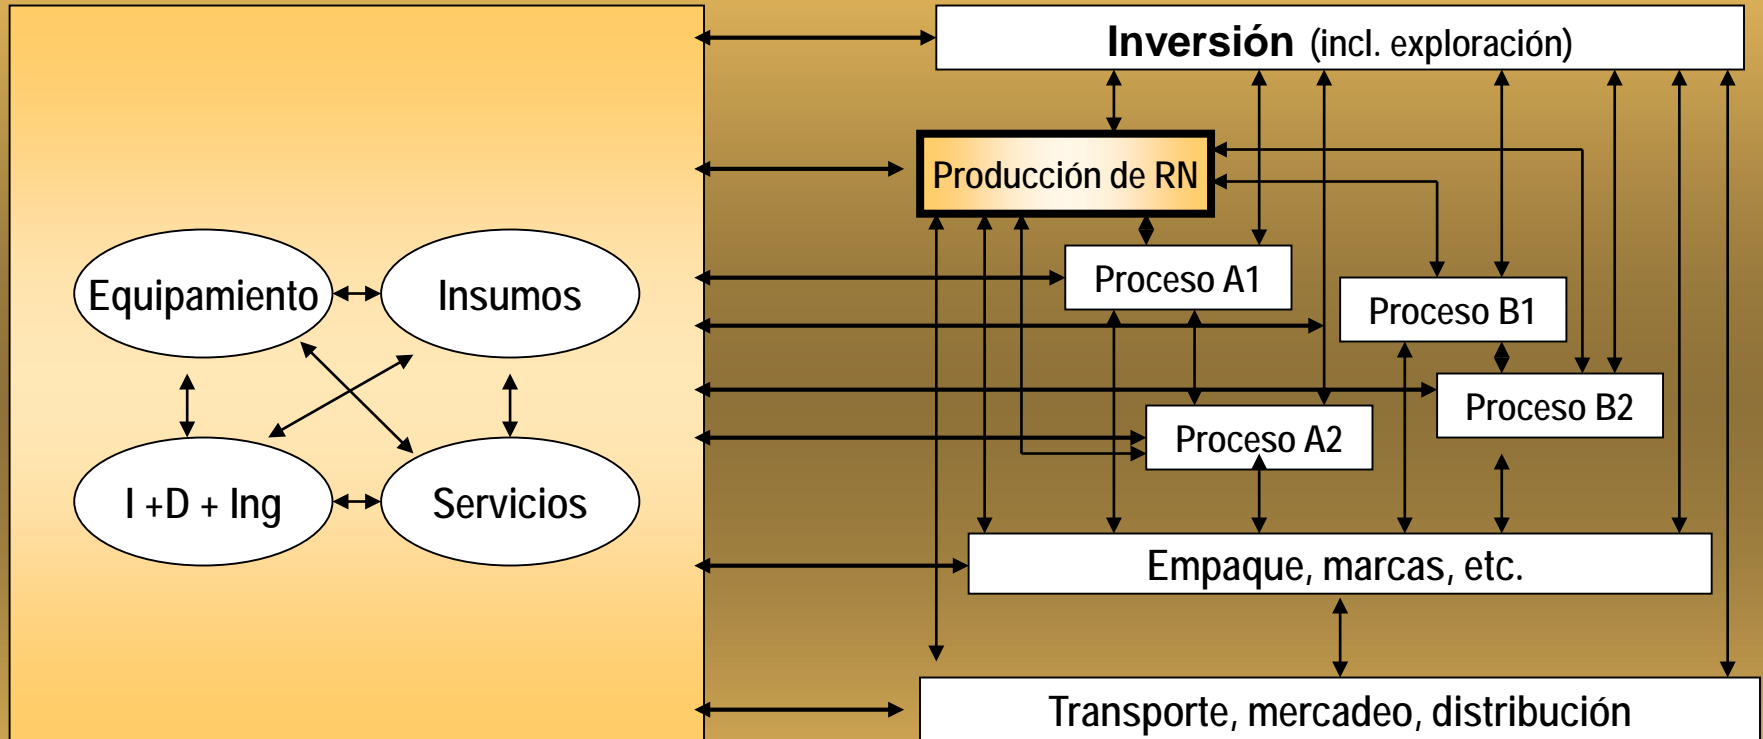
Equipamiento

Insumos

I +D + Ing

Servicios

Inversión (incl. exploración)

Producción de RN

Proceso A1

Proceso B1

Proceso B2

Proceso A2

Empaque, marcas, etc.

Transporte, mercadeo, distribución